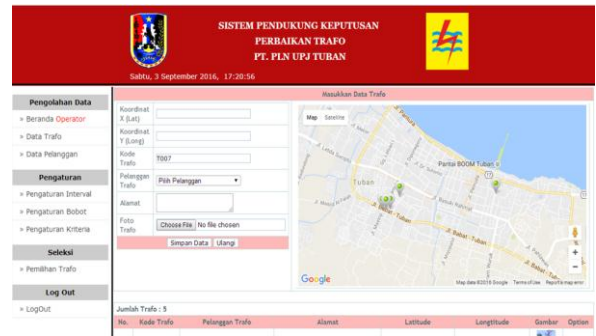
SISTEM PENDUKUNG KEPUTUSAN
PERBAIKAN TRAFO
PT. PLN UPJ TUBAN

Sabtu, 3 September 2016, 17:20:56

Pengolahan Data
» Beranda Operator
» Data Trafo
» Data Pelanggan

Pengaturan
» Pengaturan Interval
» Pengaturan Bobot
» Pengaturan Kriteria

Seleksi
» Pemilihan Trafo

Log Out
» LogOut

Masukkan Data Trafo

Koordinat X (Lat)
Koordinat Y (Long)
Kode Trafo T007
Pelanggan Trafo Pilih Pelanggan
Alamat
Foto Trafo Choose File No file chosen
Simpan Data Ulangi

Map Satelite
Pantai BOOM Tuban
Tuban
Google
Map data ©2016 Google Terms of Use Report a map error

Jumlah Trafo : 5

| No. | Kode Trafo | Pelanggan Trafo | Alamat | Latitude | Longtitude | Gambar | Option |
|---|---|---|---|---|---|---|---|